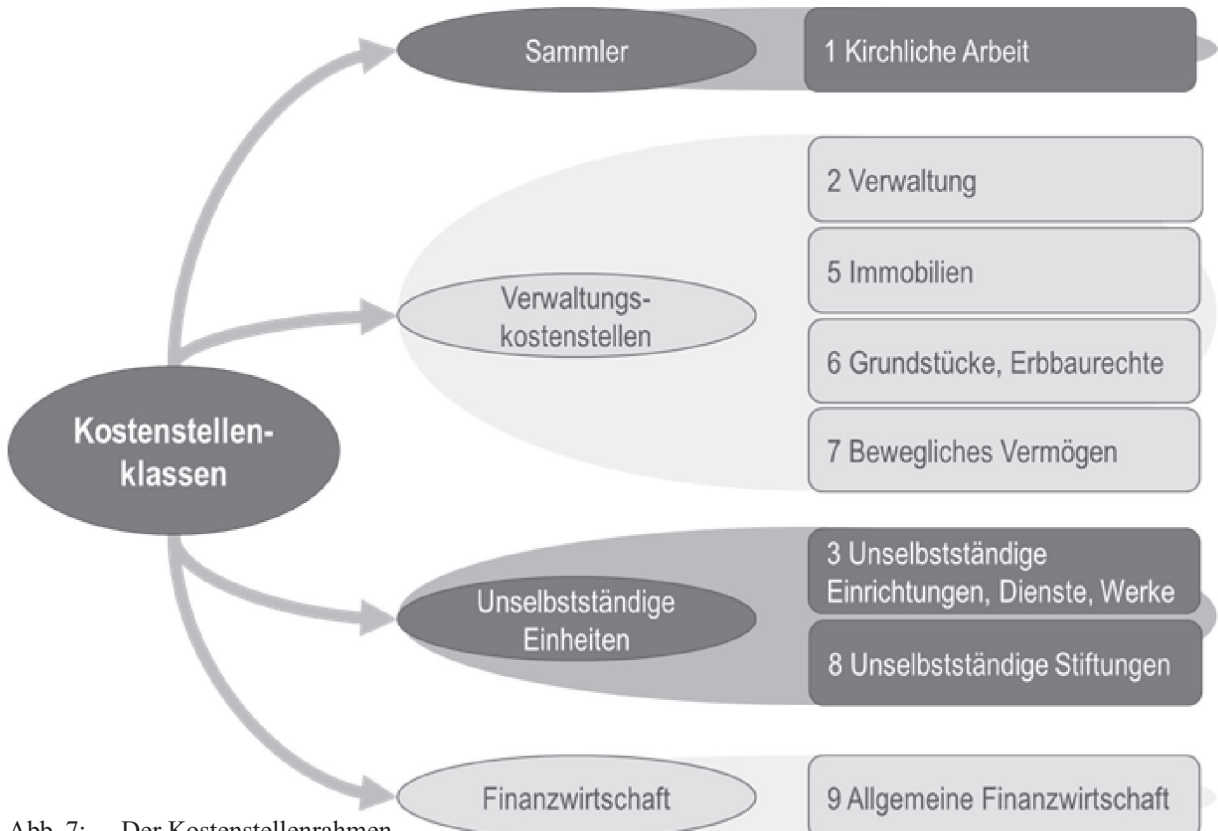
Kostenstellen-klassen

Sammler

1 Kirchliche Arbeit

Verwaltungs-kostenstellen

2 Verwaltung

5 Immobilien

6 Grundstücke, Erbbaurechte

7 Bewegliches Vermögen

Unselbstständige Einheiten

3 Unselbstständige Einrichtungen, Dienste, Werke

8 Unselbstständige Stiftungen

Finanzwirtschaft

9 Allgemeine Finanzwirtschaft

Abb. 7: Der Kostenstellenrahmen